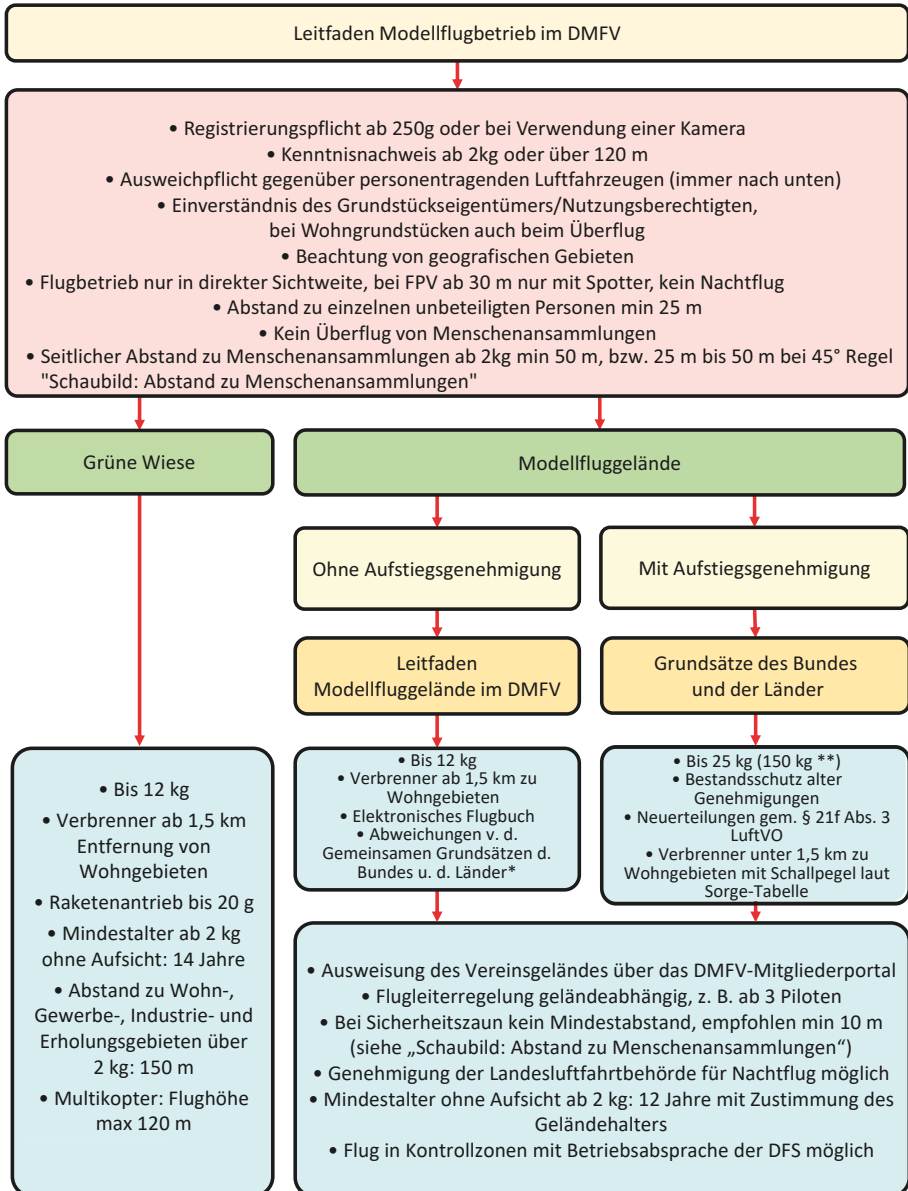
Leitfaden Modellflugbetrieb im DMFV

• Registrierungspflicht ab 250g oder bei Verwendung einer Kamera
• Kenntnisnachweis ab 2kg oder über 120 m
• Ausweichpflicht gegenüber personentragenden Luftfahrzeugen (immer nach unten)
• Einverständnis des Grundstückseigentümers/Nutzungsberechtigten, bei Wohngrundstücken auch beim Überflug
• Beachtung von geografischen Gebieten
• Flugbetrieb nur in direkter Sichtweite, bei FPV ab 30 m nur mit Spotter, kein Nachtflug
• Abstand zu einzelnen unbeteiligten Personen min 25 m
• Kein Überflug von Menschenansammlungen
• Seitlicher Abstand zu Menschenansammlungen ab 2kg min 50 m, bzw. 25 m bis 50 m bei 45° Regel "Schaubild: Abstand zu Menschenansammlungen"

Grüne Wiese

Modellfluggelände

Ohne Aufstiegsgenehmigung

Mit Aufstiegsgenehmigung

Leitfaden Modellfluggelände im DMFV

Grundsätze des Bundes und der Länder

• Bis 12 kg
• Verbrenner ab 1,5 km Entfernung von Wohngebieten
• Raketenantrieb bis 20 g
• Mindestalter ab 2 kg ohne Aufsicht: 14 Jahre
• Abstand zu Wohn-, Gewerbe-, Industrie- und Erholungsgebieten über 2 kg: 150 m
• Multikopter: Flughöhe max 120 m

• Bis 12 kg
• Verbrenner ab 1,5 km zu Wohngebieten
• Elektronisches Flugbuch
• Abweichungen v. d. Gemeinsamen Grundsätzen d. Bundes u. d. Länder*

• Bis 25 kg (150 kg **)
• Bestandsschutz alter Genehmigungen
• Neuerteilungen gem. § 21f Abs. 3 LuftVO
• Verbrenner unter 1,5 km zu Wohngebieten mit Schallpegel laut Sorge-Tabelle

• Ausweisung des Vereinsgeländes über das DMFV-Mitgliederportal
• Flugleiterregelung geländeabhängig, z. B. ab 3 Piloten
• Bei Sicherheitszaun kein Mindestabstand, empfohlen min 10 m (siehe „Schaubild: Abstand zu Menschenansammlungen“)
• Genehmigung der Landesluftfahrtbehörde für Nachtflug möglich
• Mindestalter ohne Aufsicht ab 2 kg: 12 Jahre mit Zustimmung des Geländehalters
• Flug in Kontrollzonen mit Betriebsabsprache der DFS möglich